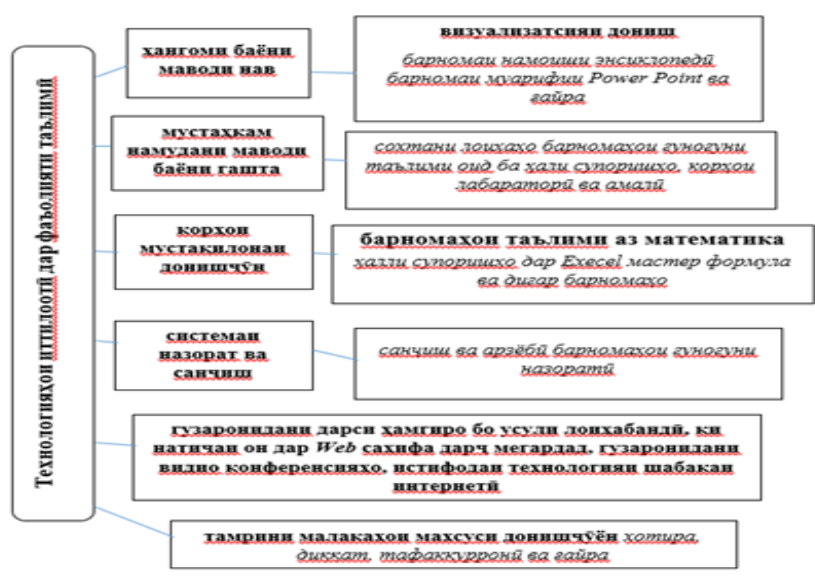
Технологияҳои иттилоотӣ дар фаъолияти таълимӣ

ҳангоми баёни маводи нав

визуализатсияи дониш

барномаи намоиши энсиклопедӣ барномаи маърифии Power Point ва ғайра

мустаҳкам намудани маводи баёни гашта

сохтани лоиҳаҳо барномаҳои гуногуни таълимӣ оид ба ҳалли супоришҳо, корҳои лабараторӣ ва амалӣ

корҳои мустақилонаи донишҷӯён

барномаҳои таълимӣ аз математика

ҳалли супоришҳо дар Execel мастер формула ва дигар барномаҳо

системаи назорат ва санҷиш

санҷиш ва арзёбӣ барномаҳои гуногуни назоратӣ

гузаронидани дарси ҳамгиро бо усули лоиҳабандӣ, ки натиҷаи он дар Web саҳифа дарҷ мегардад, гузаронидани видио конференсияҳо, истифодаи технологияи шабакаи интернетӣ

тамрини малакаҳои махсуси донишҷӯён хотира, диққат, тафаккурронӣ ва ғайра